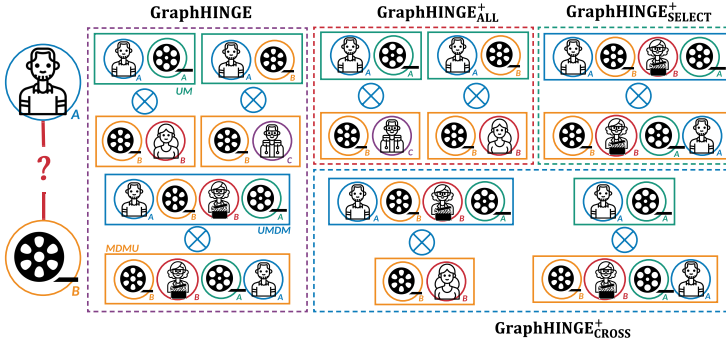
GraphHINGE

$\text{GraphHINGE}^{+}_{\text{ALL}}$

$\text{GraphHINGE}^{+}_{\text{SELECT}}$

A

?

B

A A A B

UM

B B B C

A B B A

UMDM

MDMU

B B A A

A B C A B B

B B A A B A A

A B B A A A

B B A B B A A

$\text{GraphHINGE}^{+}_{\text{CROSS}}$